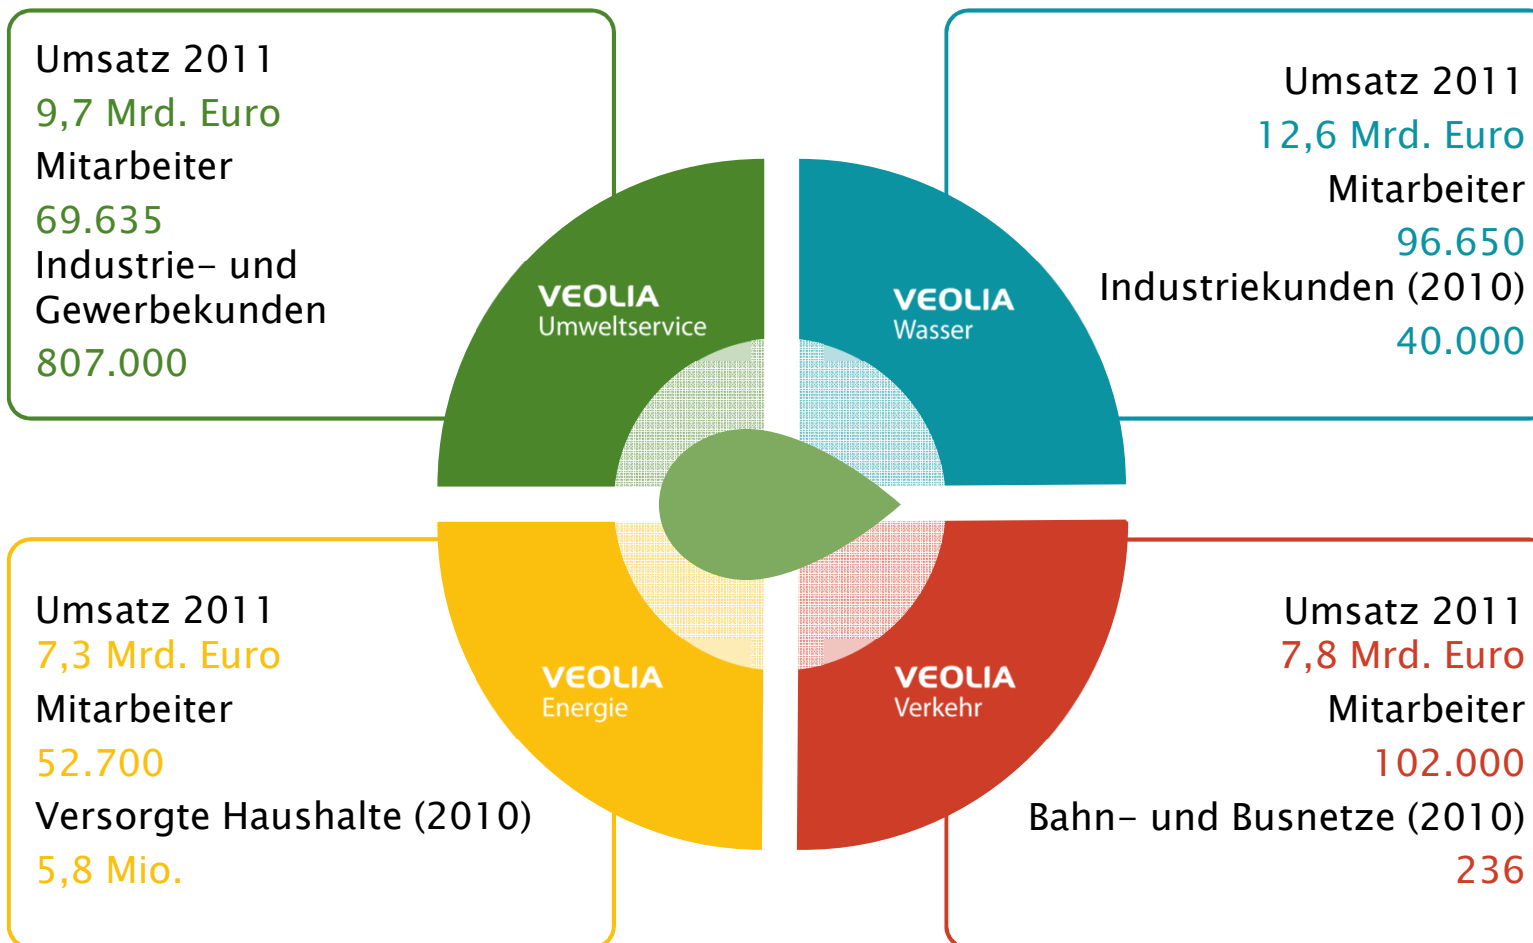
Umsatz 2011
9,7 Mrd. Euro
Mitarbeiter
69.635
Industrie- und Gewerbekunden
807.000

Umsatz 2011
12,6 Mrd. Euro
Mitarbeiter
96.650
Industriekunden (2010)
40.000

VEOLIA
Umweltservice

VEOLIA
Wasser

VEOLIA
Energie

VEOLIA
Verkehr

Umsatz 2011
7,3 Mrd. Euro
Mitarbeiter
52.700
Versorgte Haushalte (2010)
5,8 Mio.

Umsatz 2011
7,8 Mrd. Euro
Mitarbeiter
102.000
Bahn- und Busnetze (2010)
236